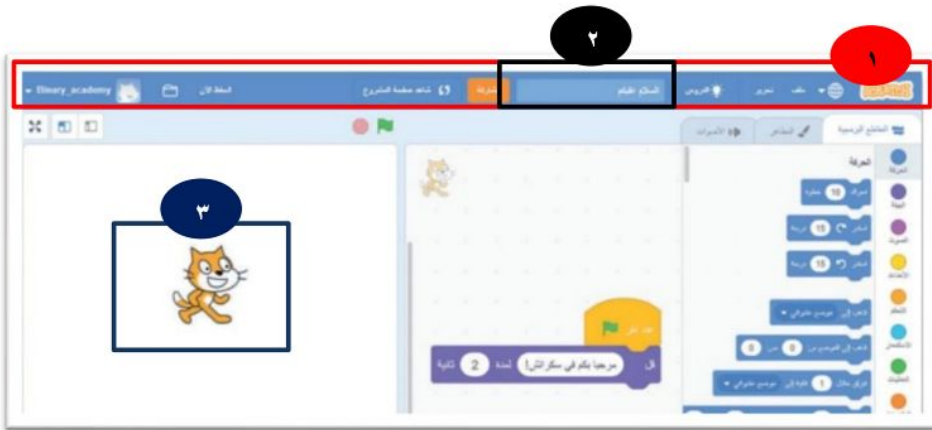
٢

١

Elmary_academy

السلام عليكم

مشاركة

شاهد صفحة المشروع

الدروس

تحرير

ملف

٣

الكتل البرمجية

المظاهر

الأصوات

الحركة

تحرك 10 خطوة

استدر 15 درجة

استدر 15 درجة

اذهب إلى موضع عشوائي

اذهب إلى الموضع س: 0 ص: 0

انزلق خلال 1 ثانية إلى موضع عشوائي

عند نقر

قل مرحبا بكم في سكراتش! لمدة 2 ثانية